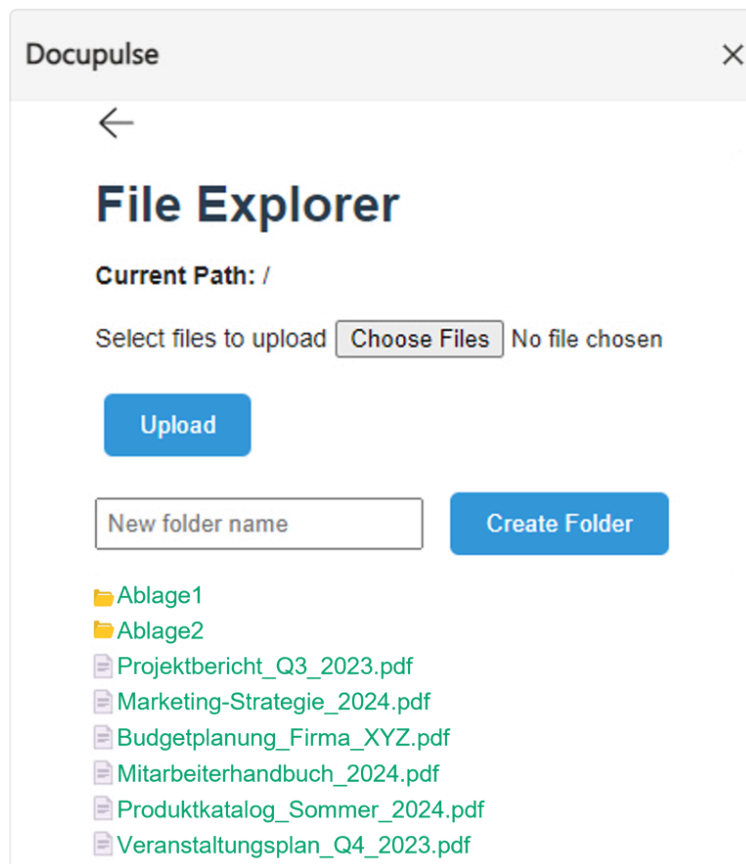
Docupulse

×

←

File Explorer

Current Path: /

Select files to upload Choose Files No file chosen

Upload

New folder name

Create Folder

Ablage1
Ablage2
Projektbericht_Q3_2023.pdf
Marketing-Strategie_2024.pdf
Budgetplanung_Firma_XYZ.pdf
Mitarbeiterhandbuch_2024.pdf
Produktkatalog_Sommer_2024.pdf
Veranstaltungsplan_Q4_2023.pdf